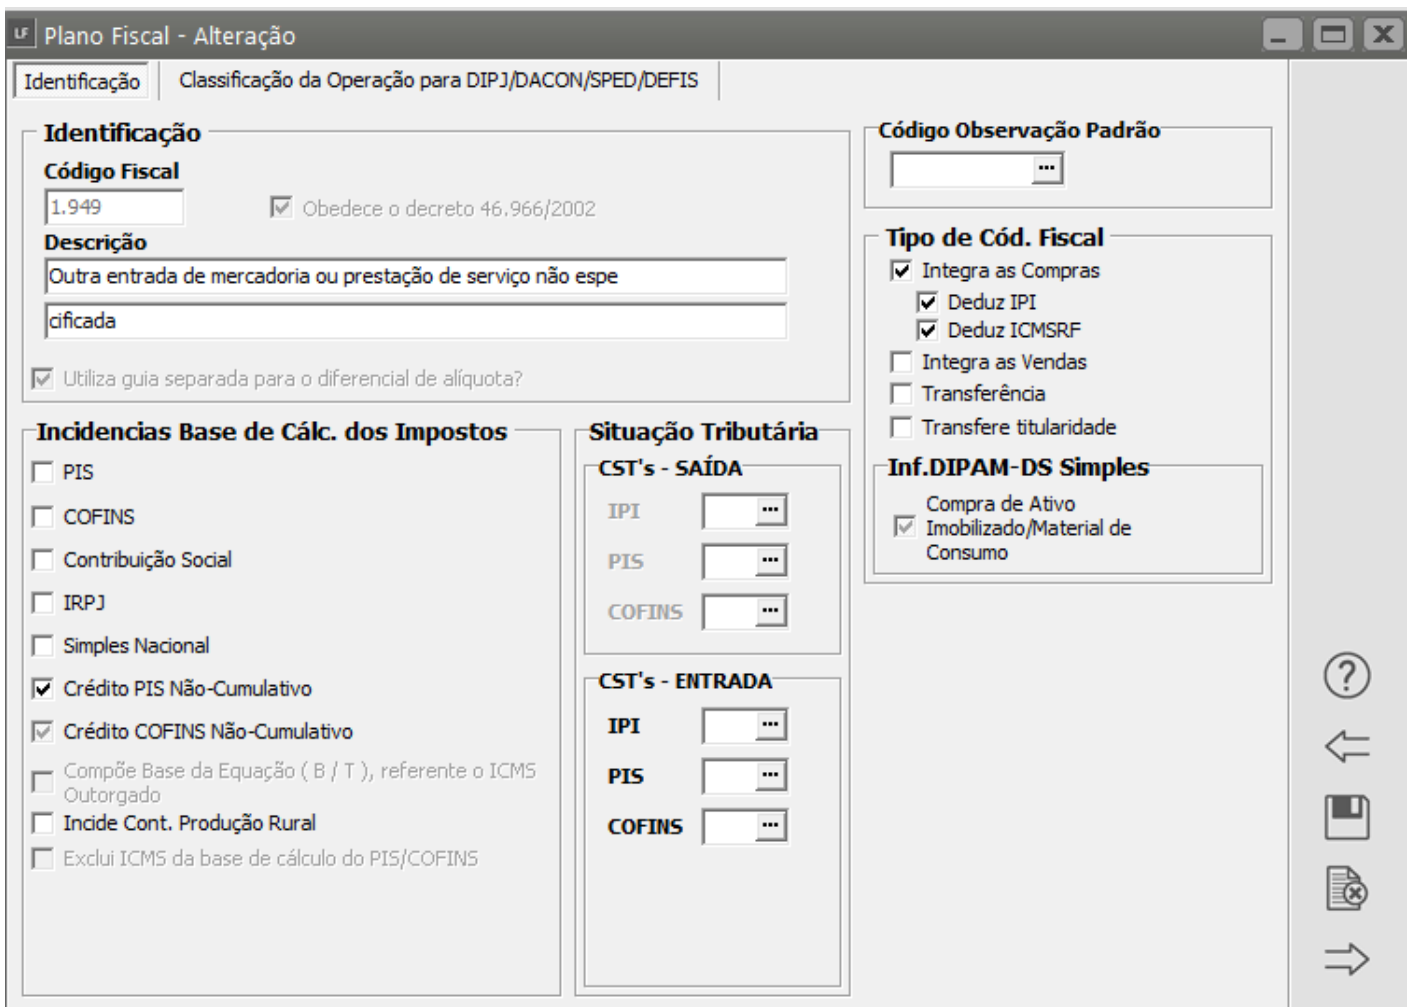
LF Plano Fiscal - Alteração

Identificação | Classificação da Operação para DIPJ/DACON/SPED/DEFIS

Identificação
Código Fiscal
1.949
Obedece o decreto 46.966/2002
Descrição
Outra entrada de mercadoria ou prestação de serviço não espe
cificada
Utiliza guia separada para o diferencial de alíquota?

Código Observação Padrão
...

Tipo de Cód. Fiscal
Integra as Compras
Deduz IPI
Deduz ICMSRF
Integra as Vendas
Transferência
Transfere titularidade

Inf.DIPAM-DS Simples
Compra de Ativo Imobilizado/Material de Consumo

Incidencias Base de Cálc. dos Impostos
PIS
COFINS
Contribuição Social
IRPJ
Simples Nacional
Crédito PIS Não-Cumulativo
Crédito COFINS Não-Cumulativo
Compõe Base da Equação ( B / T ), referente o ICMS Outorgado
Incide Cont. Produção Rural
Exclui ICMS da base de cálculo do PIS/COFINS

Situação Tributária
CST's - SAÍDA
IPI ...
PIS ...
COFINS ...
CST's - ENTRADA
IPI ...
PIS ...
COFINS ...